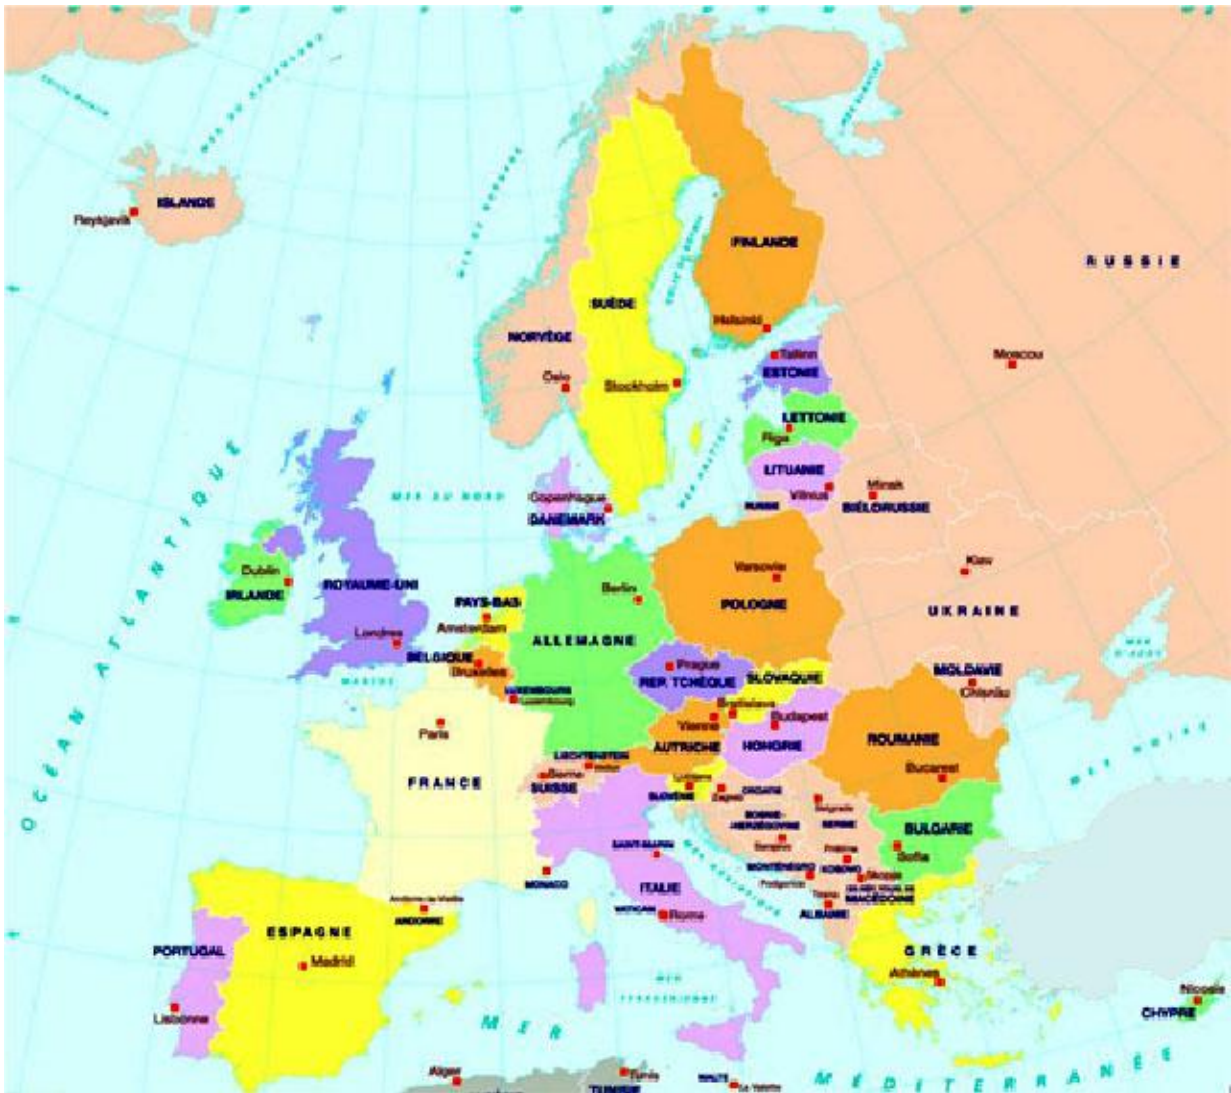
ISLANDE
Reykjavik
FINLANDE
RUSSIE
SUÈDE
NORVÈGE
Helsinki
Tallinn
ESTONIE
Moscou
Oslo
Stockholm
LETTONIE
Riga
LITUANIE
Vilnius
Minsk
BIÉLORUSSIE
MER DU NORD
Copenhague
DANEMARK
OCÉAN ATLANTIQUE
Dublin
IRLANDE
ROYAUME-UNI
PAYS-BAS
Amsterdam
Berlin
Varsovie
POLOGNE
Kiev
UKRAINE
Londres
BELGIQUE
Bruxelles
ALLEMAGNE
Prague
RÉP. TCHÈQUE
SLOVAQUIE
MOLDAVIE
Chisinau
LUXEMBOURG
Luxembourg
Bratislava
Vienne
Budapest
Paris
AUTRICHE
HONGRIE
ROUMANIE
LIECHTENSTEIN
Bucarest
FRANCE
Berne
SUISSE
Ljubljana
SLOVÉNIE
Zagreb
CROATIE
BOSNIE-HERZÉGOVINE
Belgrade
SERBIE
BULGARIE
Sofia
SAINT-MARIN
MONACO
Sarajevo
MONTÉNÉGRO
KOSOVO
Skopje
MACÉDOINE
Podgorica
Tirana
ALBANIE
ITALIE
Andorre-la-Vieille
ANDORRE
VATICAN
Rome
ESPAGNE
PORTUGAL
Madrid
GRÈCE
Athènes
Lisbonne
Nicosie
CHYPRE
MER MÉDITERRANÉE
Alger
Tunis
TUNISIE
MALTE
La Valette